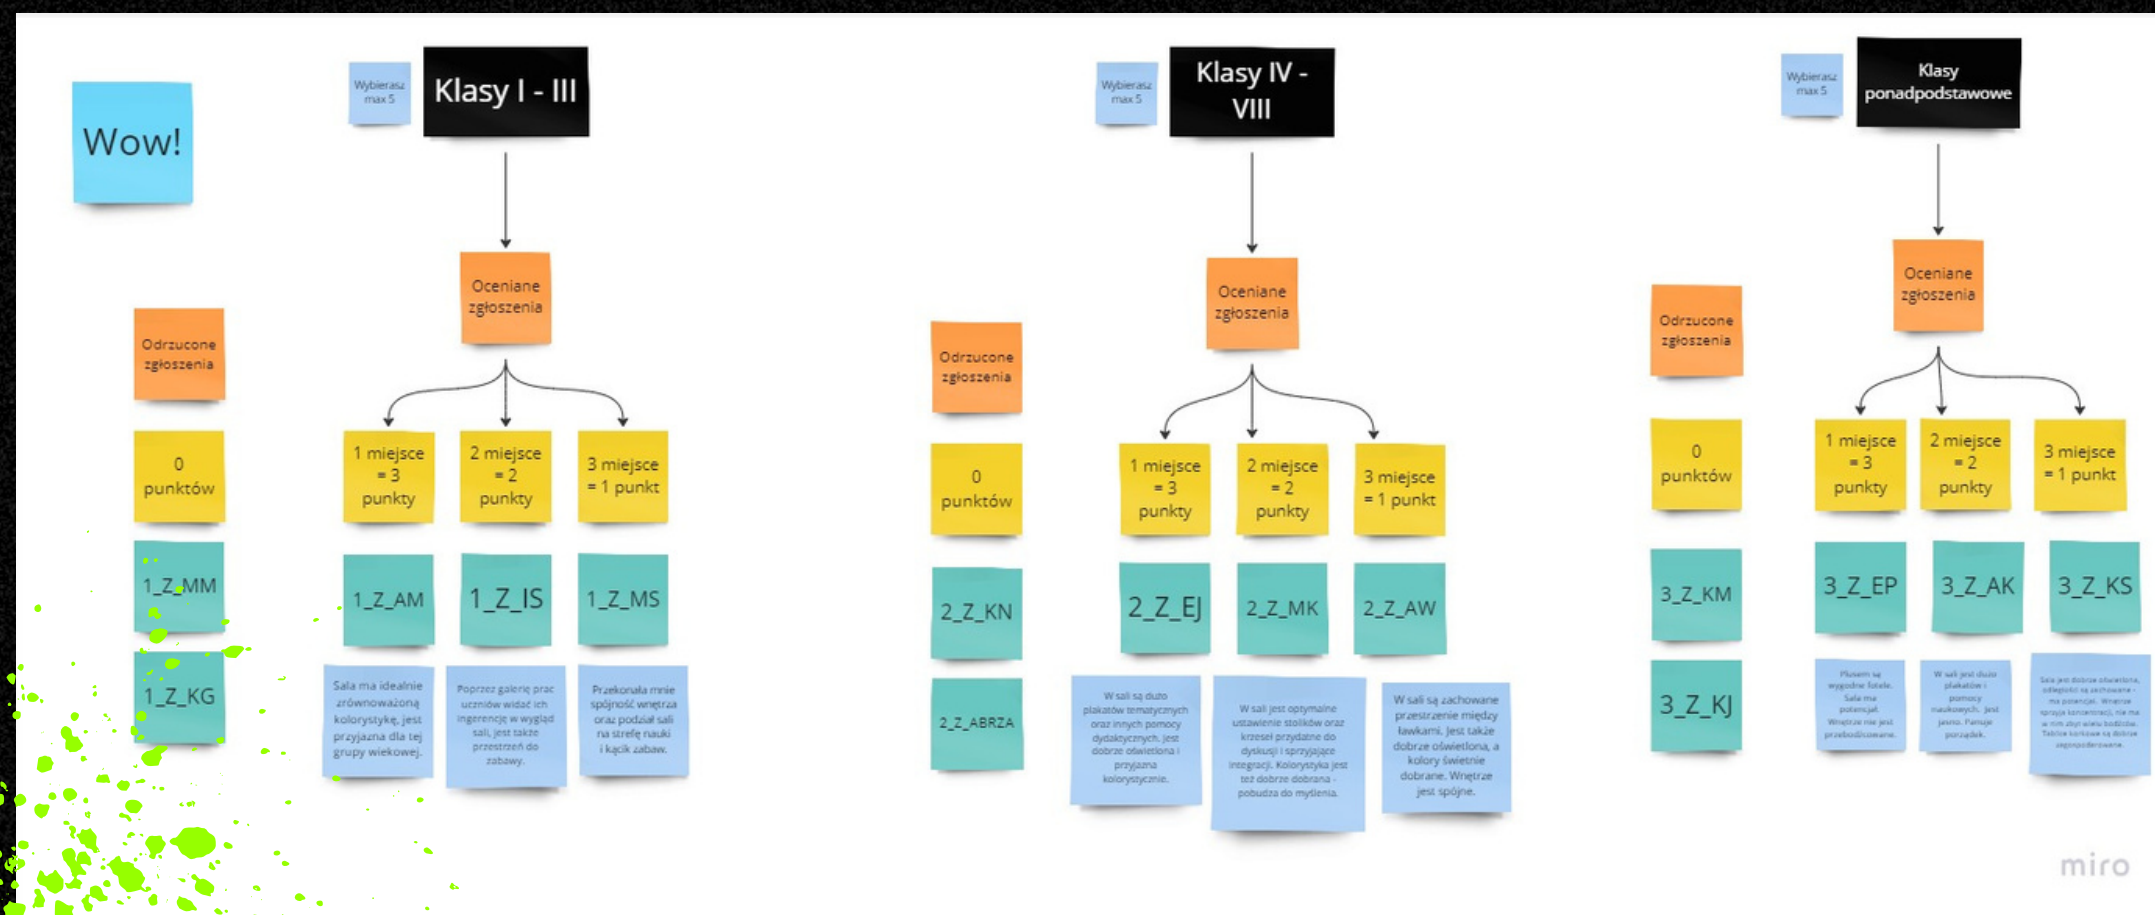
Wow!

Wybierasz max 5

Klasy I - III

Oceniane zgłoszenia

Odrzucone zgłoszenia

0 punktów

1_Z_MM

1_Z_KG

1 miejsce = 3 punkty

2 miejsce = 2 punkty

3 miejsce = 1 punkt

1_Z_AM

1_Z_IS

1_Z_MS

Sala ma idealnie zrównoważoną kolorystykę, jest przyjazna dla tej grupy wiekowej.

Poprzez galerię prac uczniów widać ich ingerencję w wygląd sali, jest także przestrzeń do zabawy.

Przekonała mnie spójność wnętrza oraz podział sali na strefę nauki i kącik zabaw.

Wybierasz max 5

Klasy IV - VIII

Oceniane zgłoszenia

Odrzucone zgłoszenia

0 punktów

2_Z_KN

2_Z_ABRZA

1 miejsce = 3 punkty

2 miejsce = 2 punkty

3 miejsce = 1 punkt

2_Z_EJ

2_Z_MK

2_Z_AW

W sali są dużo plakatów tematycznych oraz innych pomocy dydaktycznych. Jest dobrze oświetlona i przyjazna kolorystycznie.

W sali jest optymalne ustawienie stolików oraz krzeseł przydatne do dyskusji i sprzyjające integracji. Kolorystyka jest też dobrze dobrana - pobudza do myślenia.

W sali są zachowane przestrzenie między ławkami. Jest także dobrze oświetlona, a kolory świetnie dobrane. Wnętrze jest spójne.

Wybierasz max 5

Klasy ponadpodstawowe

Oceniane zgłoszenia

Odrzucone zgłoszenia

0 punktów

3_Z_KM

3_Z_KJ

1 miejsce = 3 punkty

2 miejsce = 2 punkty

3 miejsce = 1 punkt

3_Z_EP

3_Z_AK

3_Z_KS

Plusem są wygodne fotele. Sala ma potencjał. Wnętrze nie jest przeobodzowane.

W sali jest dużo plakatów i pomocy naukowych. Jest jasno. Panuje porządek.

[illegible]

miro